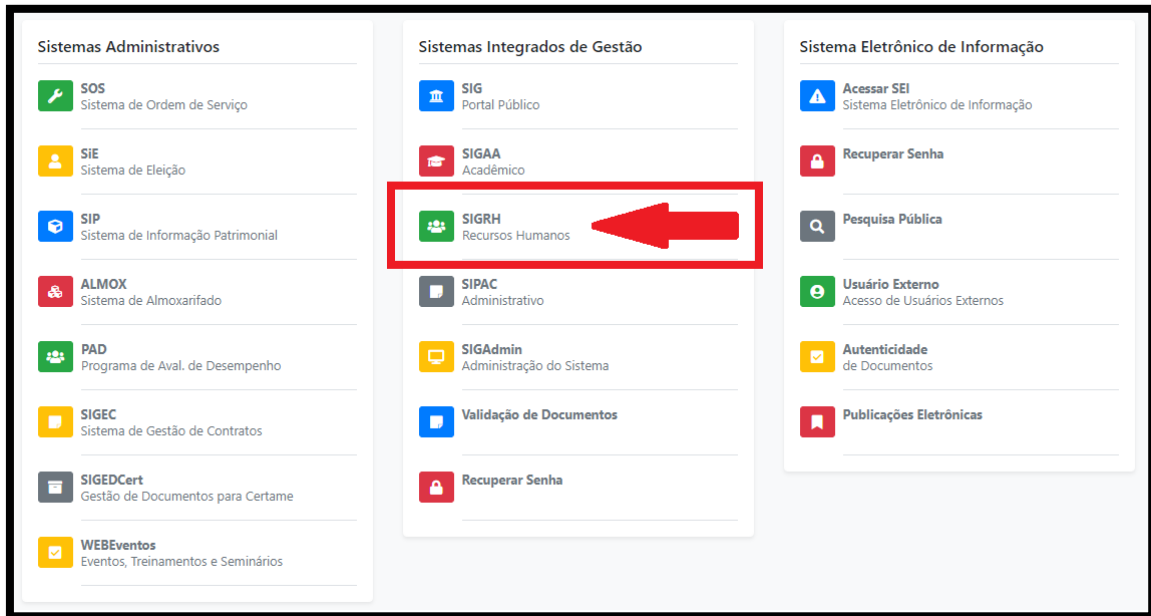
Sistemas Administrativos

SOS
Sistema de Ordem de Serviço

SiE
Sistema de Eleição

SIP
Sistema de Informação Patrimonial

ALMOX
Sistema de Almoxarifado

PAD
Programa de Aval. de Desempenho

SIGEC
Sistema de Gestão de Contratos

SIGEDCert
Gestão de Documentos para Certame

WEBEventos
Eventos, Treinamentos e Seminários

Sistemas Integrados de Gestão

SIG
Portal Público

SIGAA
Acadêmico

SIGRH
Recursos Humanos

SIPAC
Administrativo

SIGAdmin
Administração do Sistema

Validação de Documentos

Recuperar Senha

Sistema Eletrônico de Informação

Acessar SEI
Sistema Eletrônico de Informação

Recuperar Senha

Pesquisa Pública

Usuário Externo
Acesso de Usuários Externos

Autenticidade
de Documentos

Publicações Eletrônicas